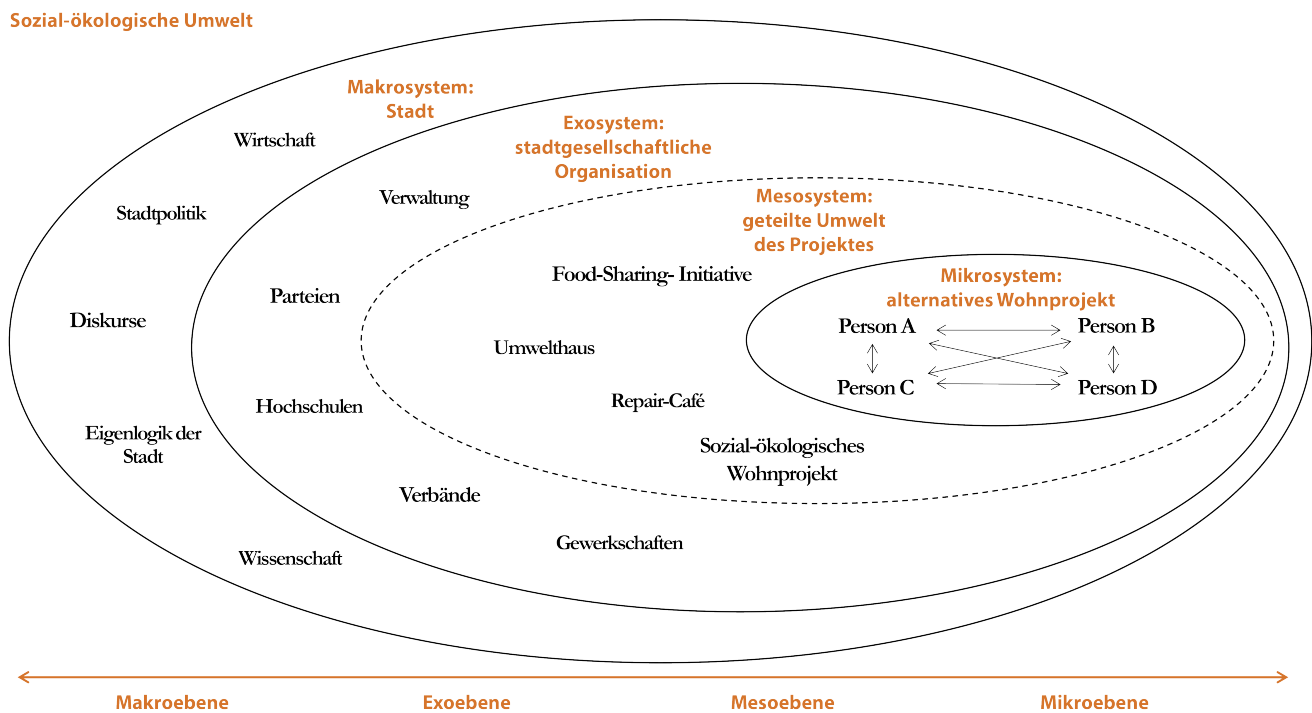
Sozial-ökologische Umwelt

Makrosystem: Stadt

Wirtschaft

Stadtpolitik

Diskurse

Eigenlogik der Stadt

Wissenschaft

Exosystem: stadtgesellschaftliche Organisation

Verwaltung

Parteien

Hochschulen

Verbände

Gewerkschaften

Mesosystem: geteilte Umwelt des Projektes

Food-Sharing- Initiative

Umwelthaus

Repair-Café

Sozial-ökologisches Wohnprojekt

Mikrosystem: alternatives Wohnprojekt

Person A

Person B

Person C

Person D

Makroebene

Exoebene

Mesoebene

Mikroebene